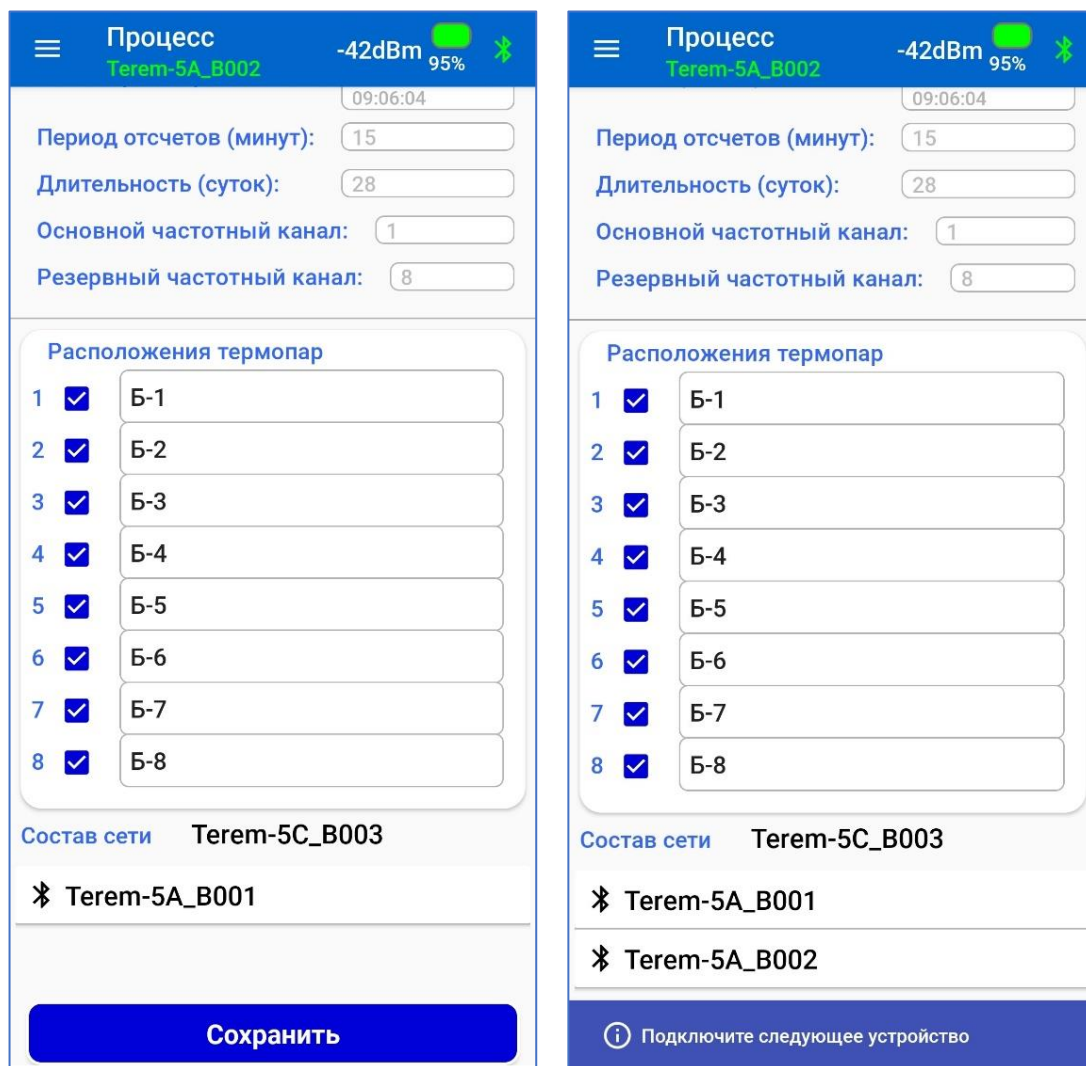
Процесс
Terem-5A_B002
-42dBm 95%

09:06:04
Период отсчетов (минут): 15
Длительность (суток): 28
Основной частотный канал: 1
Резервный частотный канал: 8

Расположения термопар
1 Б-1
2 Б-2
3 Б-3
4 Б-4
5 Б-5
6 Б-6
7 Б-7
8 Б-8

Состав сети Terem-5C_B003
Terem-5A_B001

Сохранить

Процесс
Terem-5A_B002
-42dBm 95%

09:06:04
Период отсчетов (минут): 15
Длительность (суток): 28
Основной частотный канал: 1
Резервный частотный канал: 8

Расположения термопар
1 Б-1
2 Б-2
3 Б-3
4 Б-4
5 Б-5
6 Б-6
7 Б-7
8 Б-8

Состав сети Terem-5C_B003
Terem-5A_B001
Terem-5A_B002

Подключите следующее устройство